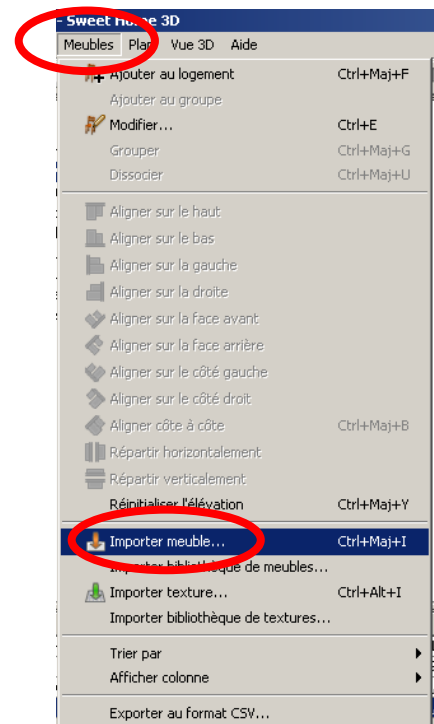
- Sweet Home 3D

Meubles Plan Vue 3D Aide

Ajouter au logement Ctrl+Maj+F
Ajouter au groupe
Modifier... Ctrl+E
Grouper Ctrl+Maj+G
Dissocier Ctrl+Maj+U

Aligner sur le haut
Aligner sur le bas
Aligner sur la gauche
Aligner sur la droite
Aligner sur la face avant
Aligner sur la face arrière
Aligner sur le côté gauche
Aligner sur le côté droit
Aligner côte à côte Ctrl+Maj+B
Répartir horizontalement
Répartir verticalement
Réinitialiser l'élévation Ctrl+Maj+Y

Importer meuble... Ctrl+Maj+I
Importer bibliothèque de meubles...
Importer texture... Ctrl+Alt+I
Importer bibliothèque de textures...

Trier par
Afficher colonne

Exporter au format CSV...